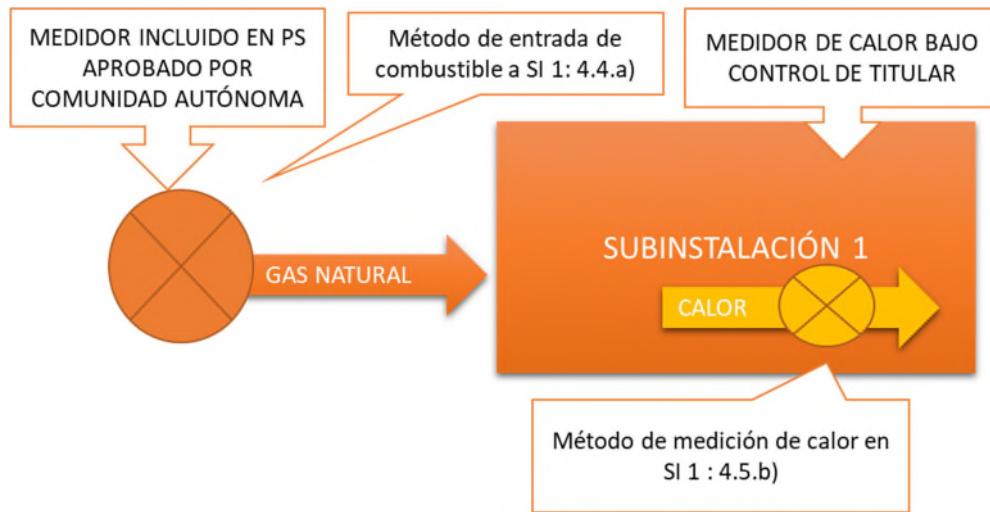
MEDIDOR INCLUIDO EN PS APROBADO POR COMUNIDAD AUTÓNOMA

Método de entrada de combustible a SI 1: 4.4.a)

MEDIDOR DE CALOR BAJO CONTROL DE TITULAR

GAS NATURAL

SUBINSTALACIÓN 1

CALOR

Método de medición de calor en SI 1 : 4.5.b)